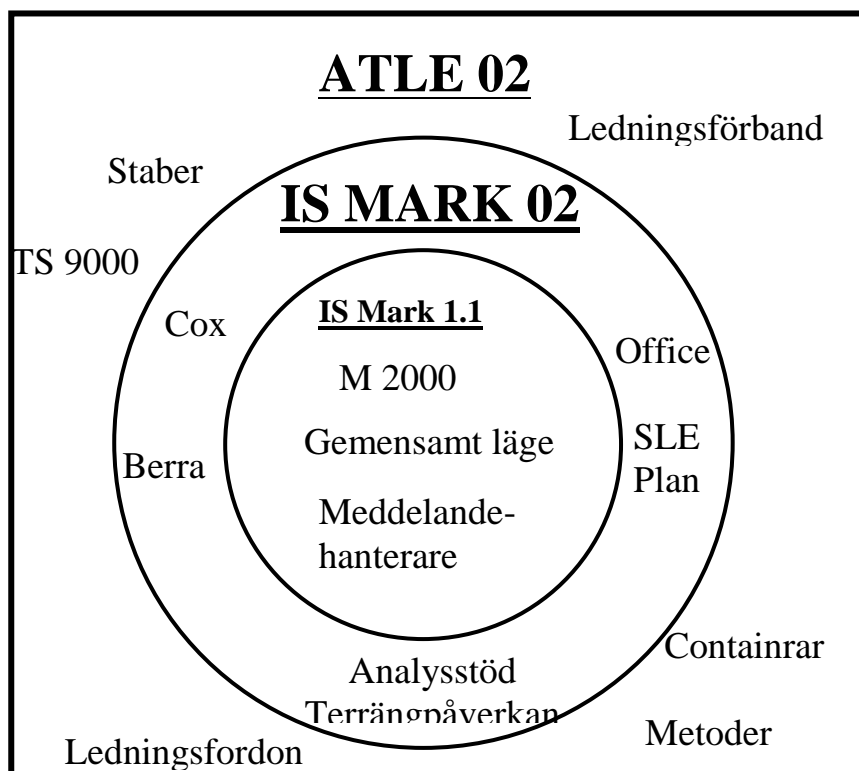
ATLE 02

Ledningsförband

Staber

IS MARK 02

TS 9000

Cox

IS Mark 1.1

M 2000

Office

Gemensamt läge

SLE
Plan

Berra

Meddelandehanterare

Containrar

Analysstöd
Terrängpåverkan

Metoder

Ledningsfordon